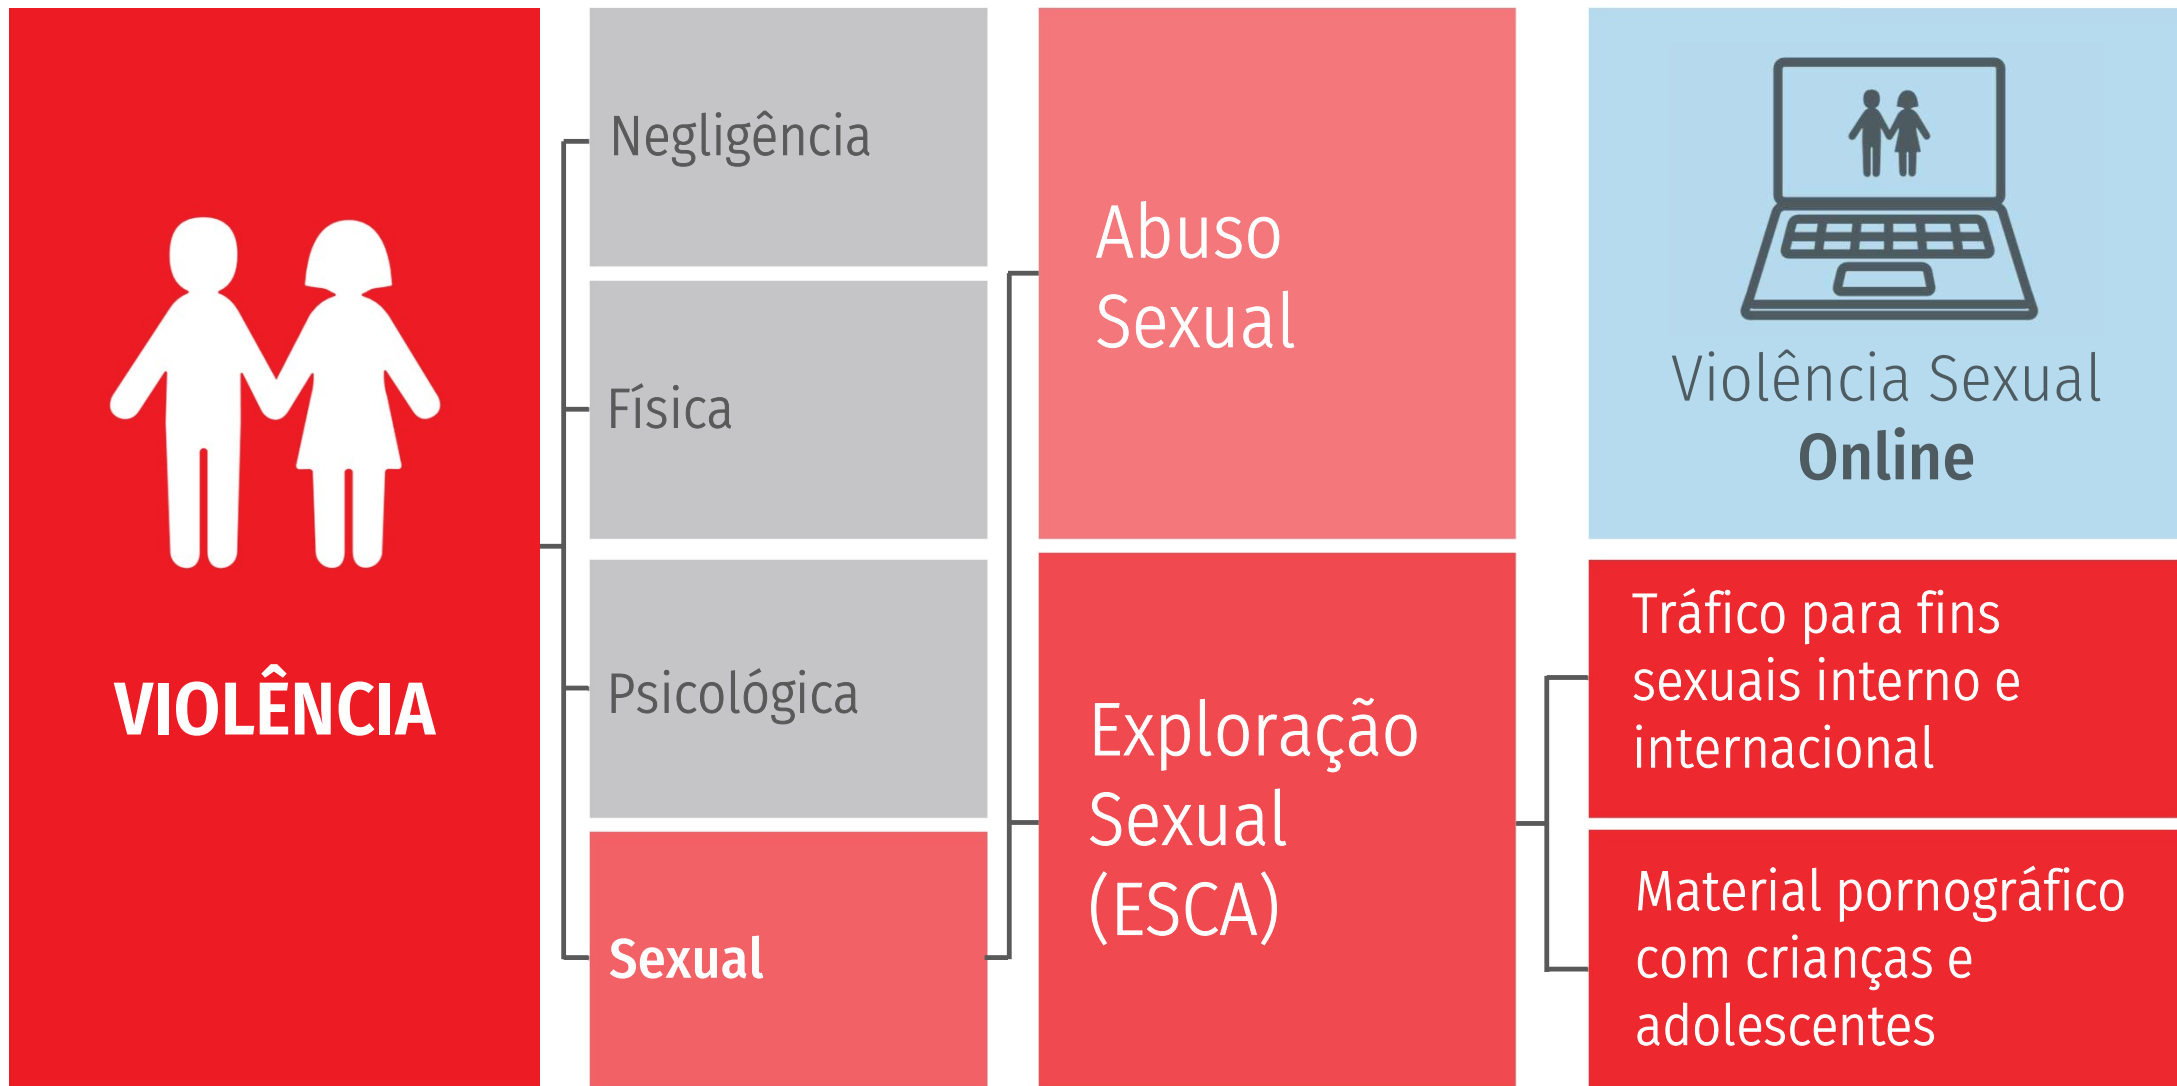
VIOLÊNCIA

Negligência

Física

Psicológica

Sexual

Abuso Sexual

Exploração Sexual (ESCA)

Violência Sexual Online

Tráfico para fins sexuais interno e internacional

Material pornográfico com crianças e adolescentes